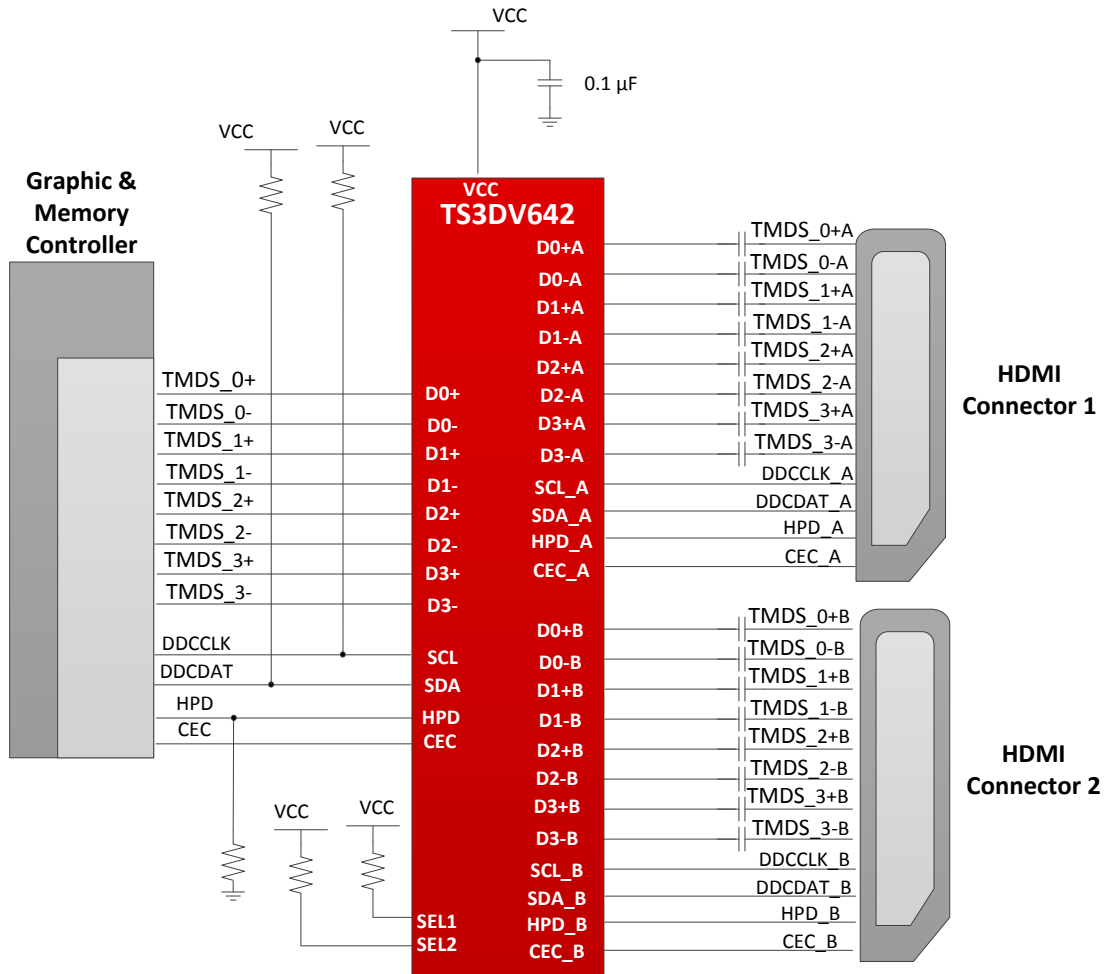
VCC

0.1 µF

VCC VCC

Graphic & Memory Controller

VCC
TS3DV642

D0+A
D0-A
D1+A
D1-A
D2+A
D2-A
D3+A
D3-A
SCL_A
SDA_A
HPD_A
CEC_A

TMDS_0+A
TMDS_0-A
TMDS_1+A
TMDS_1-A
TMDS_2+A
TMDS_2-A
TMDS_3+A
TMDS_3-A
DDCCLK_A
DDCDAT_A
HPD_A
CEC_A

HDMI Connector 1

TMDS_0+
TMDS_0-
TMDS_1+
TMDS_1-
TMDS_2+
TMDS_2-
TMDS_3+
TMDS_3-
DDCCLK
DDCDAT
HPD
CEC

D0+
D0-
D1+
D1-
D2+
D2-
D3+
D3-
SCL
SDA
HPD
CEC

D0+B
D0-B
D1+B
D1-B
D2+B
D2-B
D3+B
D3-B
SCL_B
SDA_B
HPD_B
CEC_B

TMDS_0+B
TMDS_0-B
TMDS_1+B
TMDS_1-B
TMDS_2+B
TMDS_2-B
TMDS_3+B
TMDS_3-B
DDCCLK_B
DDCDAT_B
HPD_B
CEC_B

HDMI Connector 2

VCC VCC

SEL1
SEL2